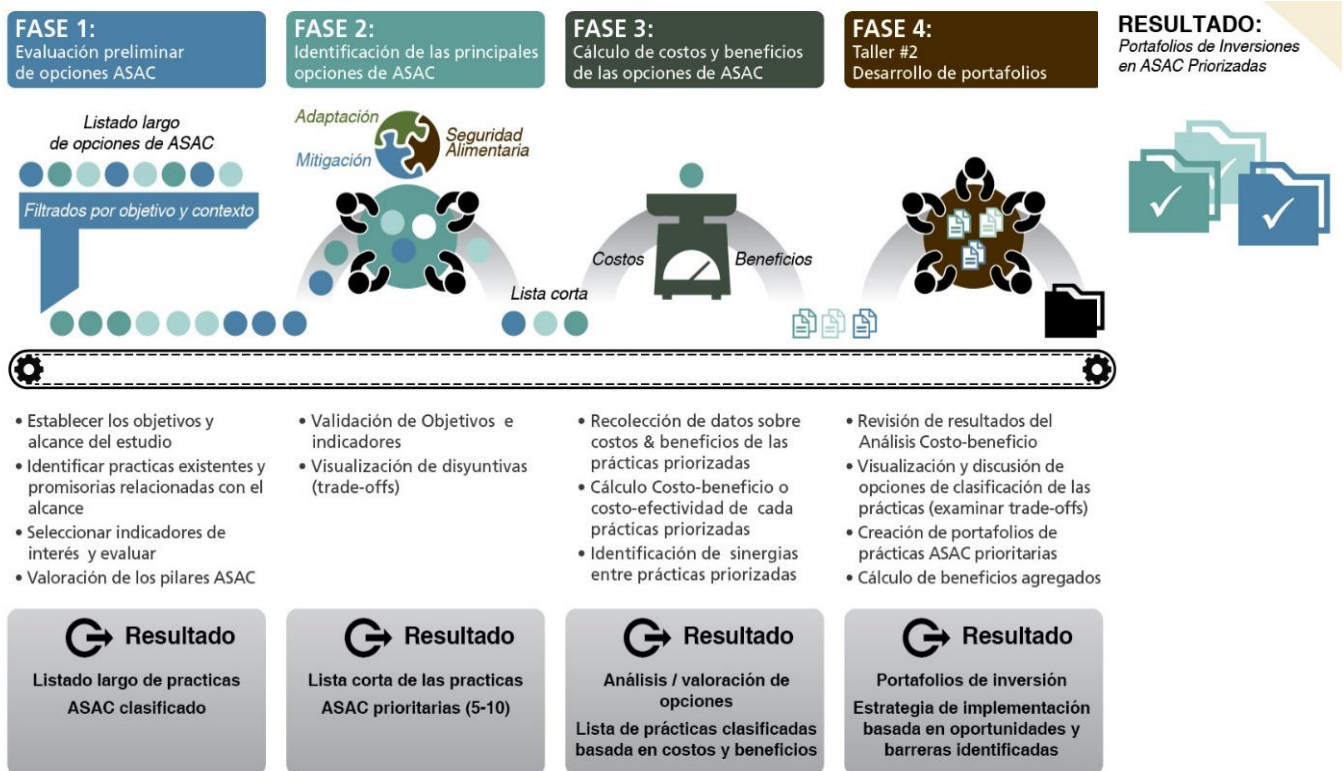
FASE 1:
Evaluación preliminar de opciones ASAC

FASE 2:
Identificación de las principales opciones de ASAC

FASE 3:
Cálculo de costos y beneficios de las opciones de ASAC

FASE 4:
Taller #2
Desarrollo de portafolios

RESULTADO:
Portafolios de Inversiones en ASAC Priorizadas

Listado largo de opciones de ASAC

Filtrados por objetivo y contexto

Adaptación
Mitigación
Seguridad Alimentaria

Lista corta

Costos
Beneficios

• Establecer los objetivos y alcance del estudio
• Identificar practicas existentes y promisorias relacionadas con el alcance
• Seleccionar indicadores de interés y evaluar
• Valoración de los pilares ASAC

• Validación de Objetivos e indicadores
• Visualización de disyuntivas (trade-offs)

• Recolección de datos sobre costos & beneficios de las prácticas priorizadas
• Cálculo Costo-beneficio o costo-efectividad de cada prácticas priorizadas
• Identificación de sinergias entre prácticas priorizadas

• Revisión de resultados del Análisis Costo-beneficio
• Visualización y discusión de opciones de clasificación de las prácticas (examinar trade-offs)
• Creación de portafolios de prácticas ASAC prioritarias
• Cálculo de beneficios agregados

Resultado
Listado largo de practicas ASAC clasificado

Resultado
Lista corta de las practicas ASAC prioritarias (5-10)

Resultado
Análisis / valoración de opciones
Lista de prácticas clasificadas basada en costos y beneficios

Resultado
Portafolios de inversión
Estrategia de implementación basada en oportunidades y barreras identificadas